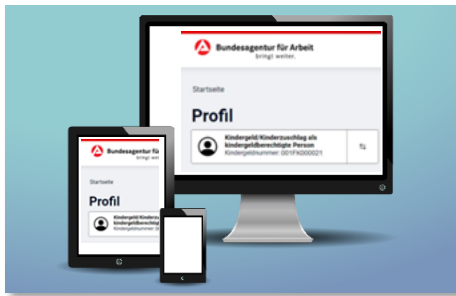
Bundesagentur für Arbeit
bringt weiter.

Startseite

Profil

Kindergeld/Kinderzuschlag als kindergeldberechtigte Person
Kindergeldnummer: 001FK000021

Bundesagentur für
bringt wei

Startseite

Profil

Kindergeld/Kinderz
kindergeldberechti
Kindergeldnummer: 00